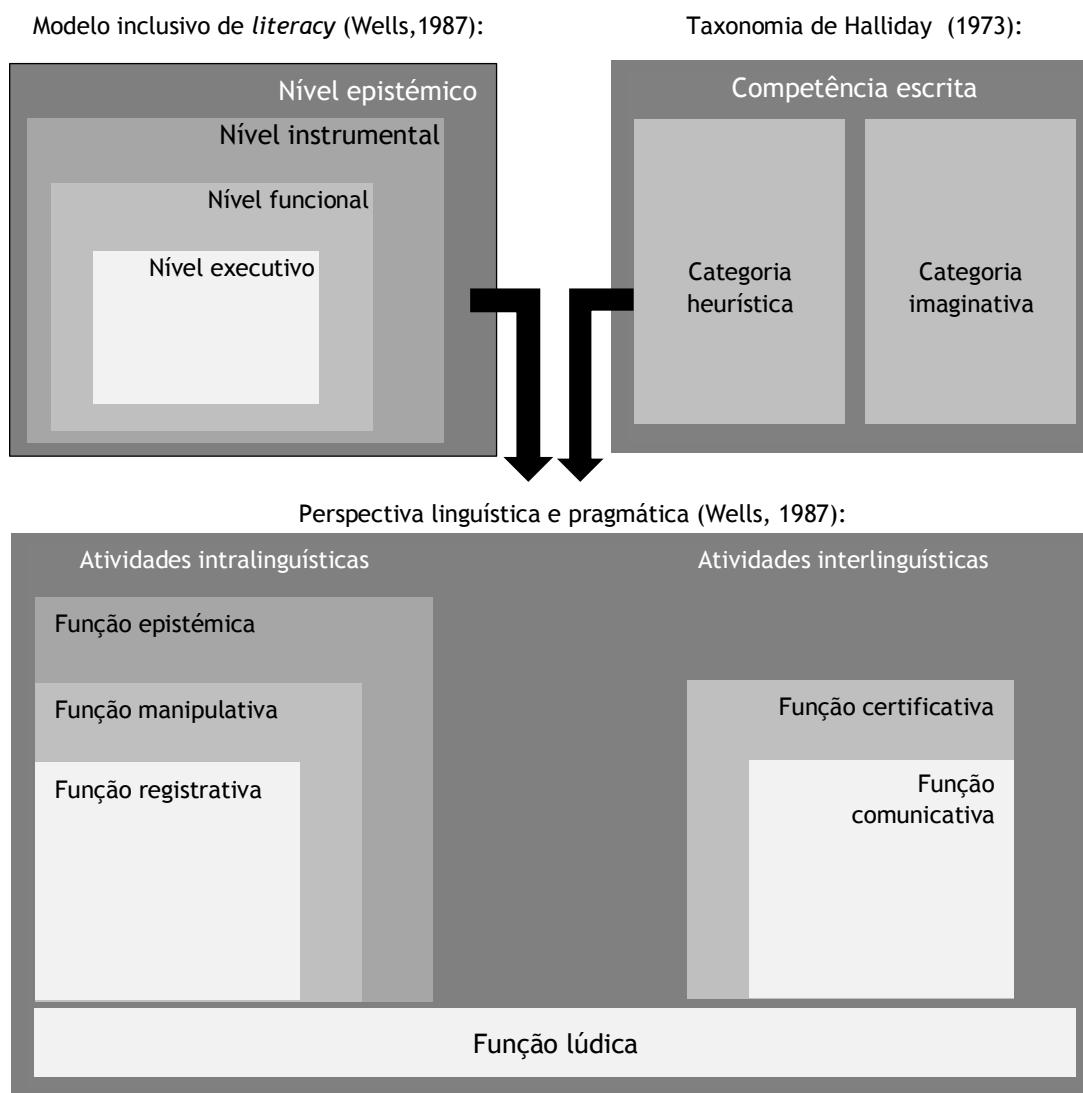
Modelo inclusivo de *literacy* (Wells,1987):

Nível epistémico

Nível instrumental

Nível funcional

Nível executivo

Taxonomia de Halliday (1973):

Competência escrita

Categoria heurística

Categoria imaginativa

Perspectiva linguística e pragmática (Wells, 1987):

Atividades intralinguísticas

Função epistémica

Função manipulativa

Função registrativa

Atividades interlinguísticas

Função certificativa

Função comunicativa

Função lúdica